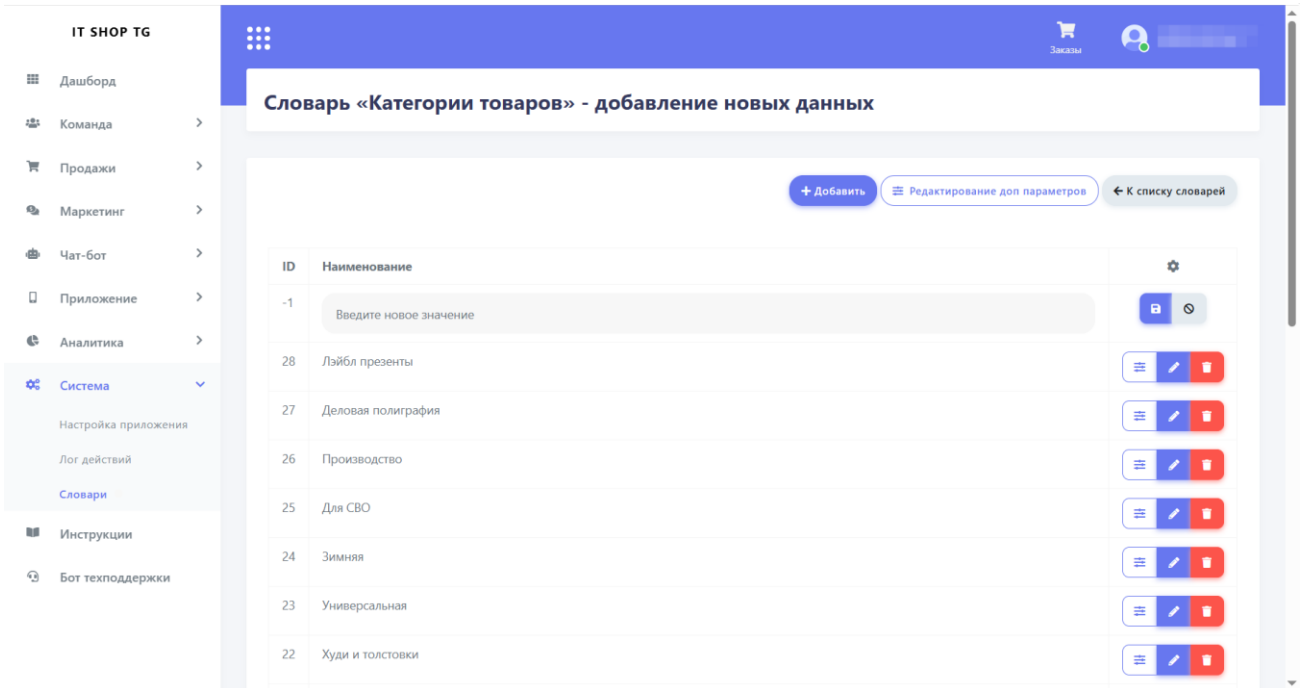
IT SHOP TG

Дашборд
Команда
Продажи
Маркетинг
Чат-бот
Приложение
Аналитика
Система
Настройка приложения
Лог действий
Словари
Инструкции
Бот техподдержки

Заказы

Словарь «Категории товаров» - добавление новых данных

+ Добавить
Редактирование доп параметров
← К списку словарей

| ID | Наименование | |
|---|---|---|
| -1 | Введите новое значение | |
| 28 | Лэйбл презенты | |
| 27 | Деловая полиграфия | |
| 26 | Производство | |
| 25 | Для СВО | |
| 24 | Зимняя | |
| 23 | Универсальная | |
| 22 | Худи и толстовки | |